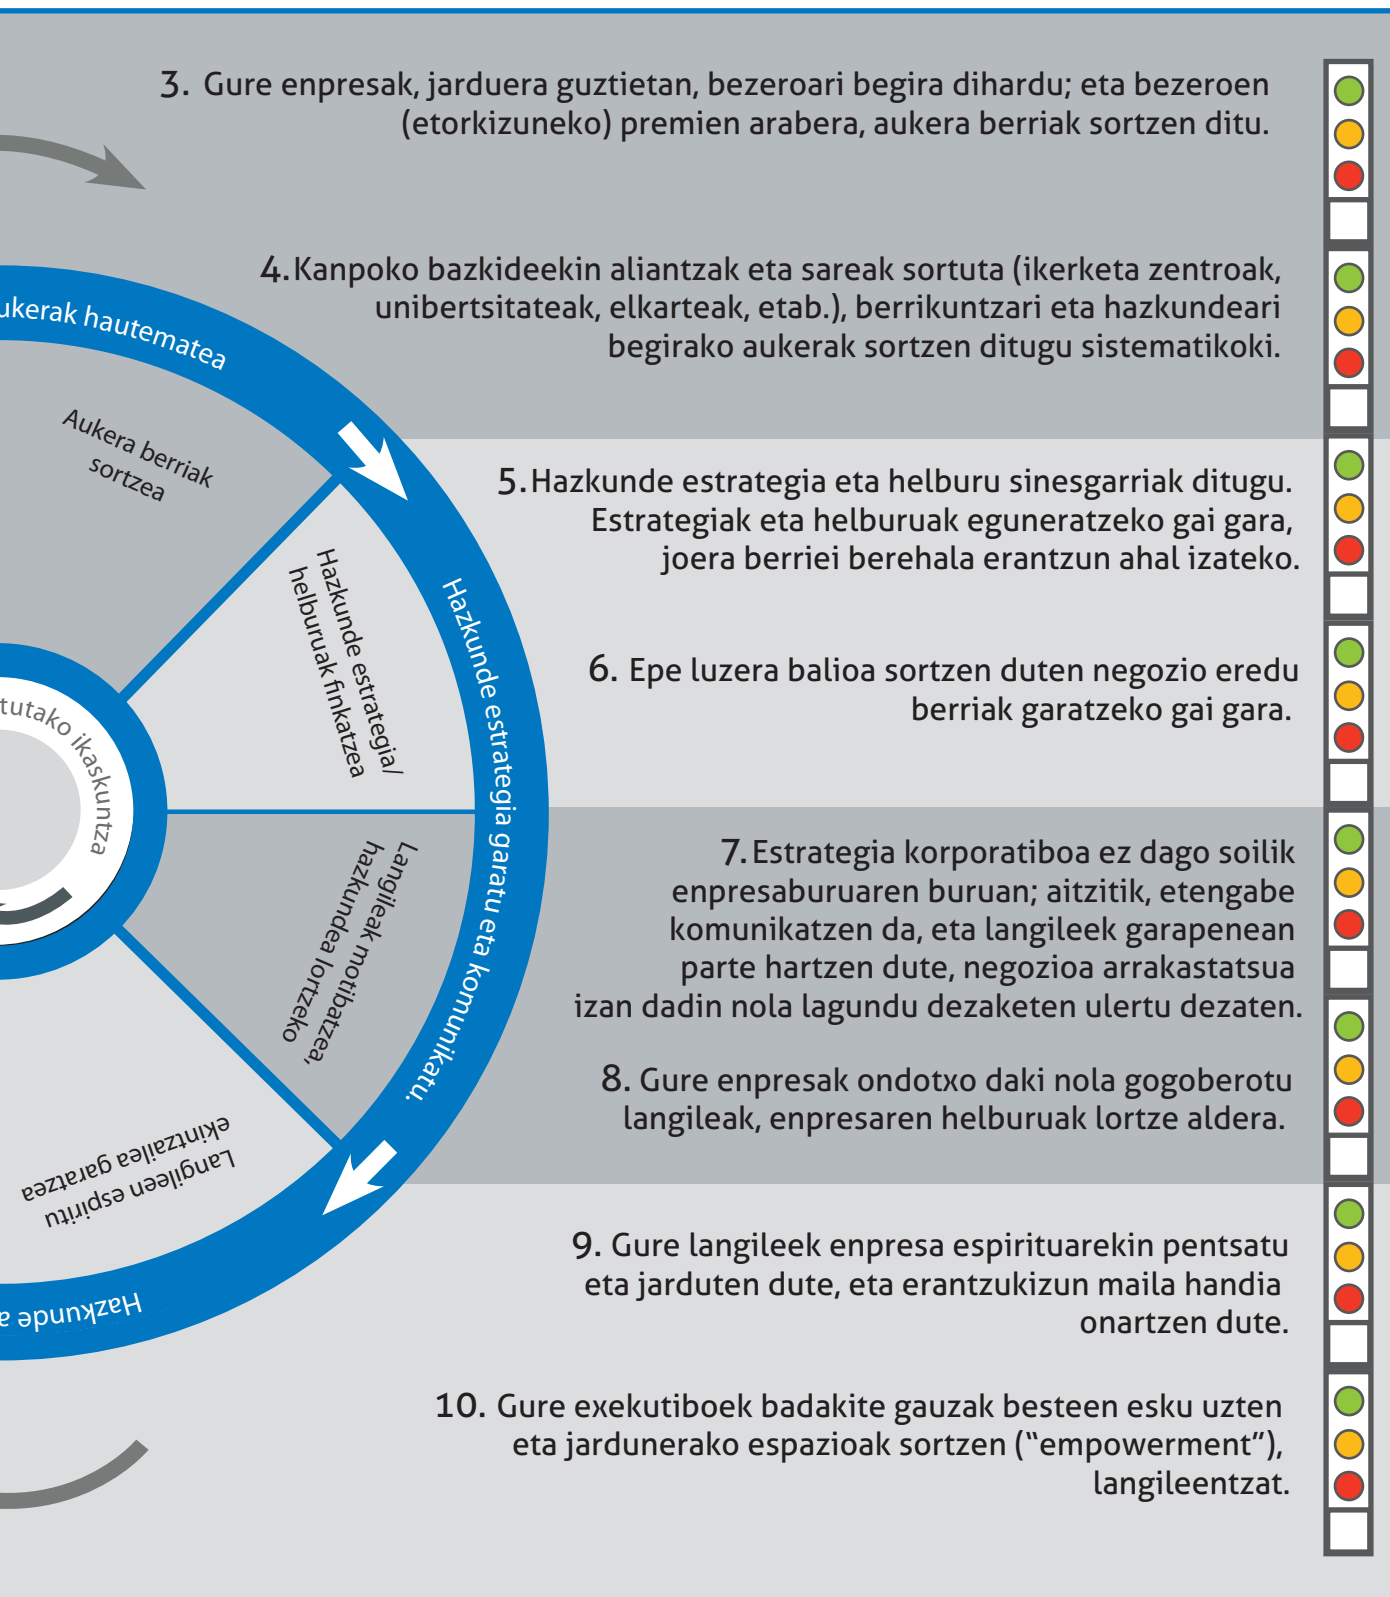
3. Gure enpresak, jarduera guztietan, bezeroari begira dihardu; eta bezeroen (etorkizuneko) premien arabera, aukera berriak sortzen ditu.

4. Kanpoko bazkideekin aliantzak eta sareak sortuta (ikerketa zentroak, unibertsitateak, elkarteak, etab.), berrikuntzari eta hazkundeari begirako aukerak sortzen ditugu sistematikoki.

5. Hazkunde estrategia eta helburu sinesgarriak ditugu. Estrategiak eta helburuak eguneratzeko gai gara, joera berriei berehala erantzun ahal izateko.

6. Epe luzera balioa sortzen duten negozio eredu berriak garatzeko gai gara.

7. Estrategia korporatiboa ez dago soilik enpresaburuaren buruan; aitzitik, etengabe komunikatzen da, eta langileek garapenean parte hartzen dute, negozioa arrakastatsua izan dadin nola lagundu dezaketen ulertu dezaten.

8. Gure enpresak ondotxo daki nola gogoberotu langileak, enpresaren helburuak lortze aldera.

9. Gure langileek enpresa espirituarekin pentsatu eta jarduten dute, eta erantzukizun maila handia onartzen dute.

10. Gure exekutiboek badakite gauzak besteen esku uzten eta jardunerako espazioak sortzen ("empowerment"), langileentzat.

ukerak hautematea

Aukera berriak sortzea

Hazkunde estrategia/ helburuak finkatzea

Hazkunde estrategia garatu eta komunikatu.

tutako ikaskuntza

Langileak motibatzea, hazkundea lortzeko

Langileen espiritu ekintzailea garatzea

Hazkunde a